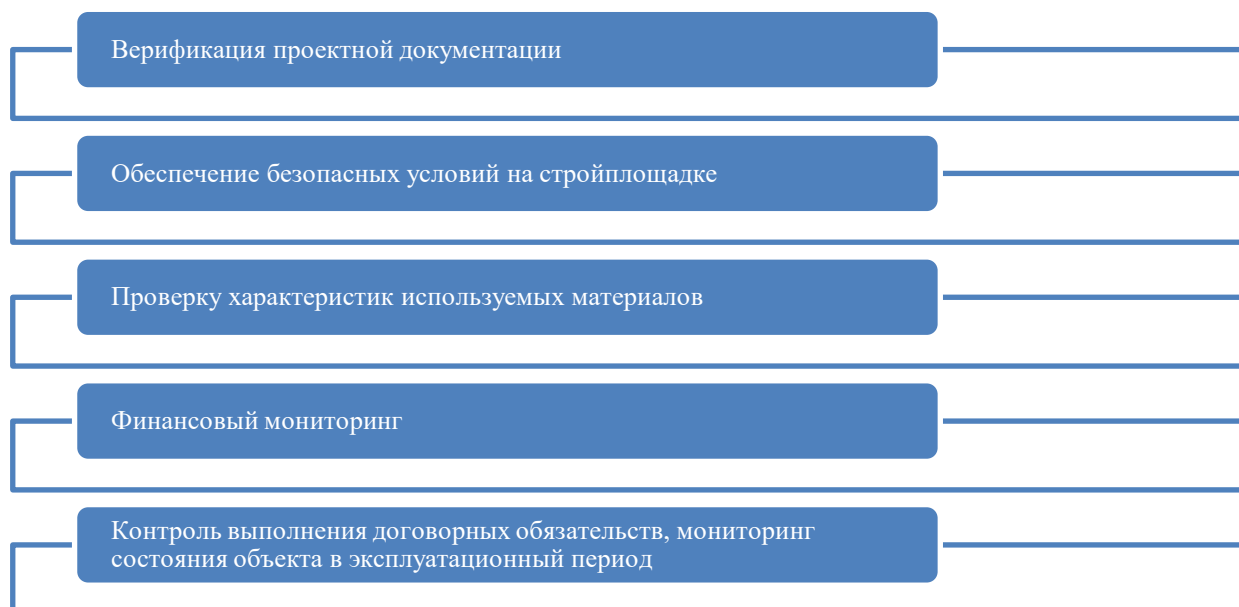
Верификация проектной документации

Обеспечение безопасных условий на стройплощадке

Проверку характеристик используемых материалов

Финансовый мониторинг

Контроль выполнения договорных обязательств, мониторинг состояния объекта в эксплуатационный период